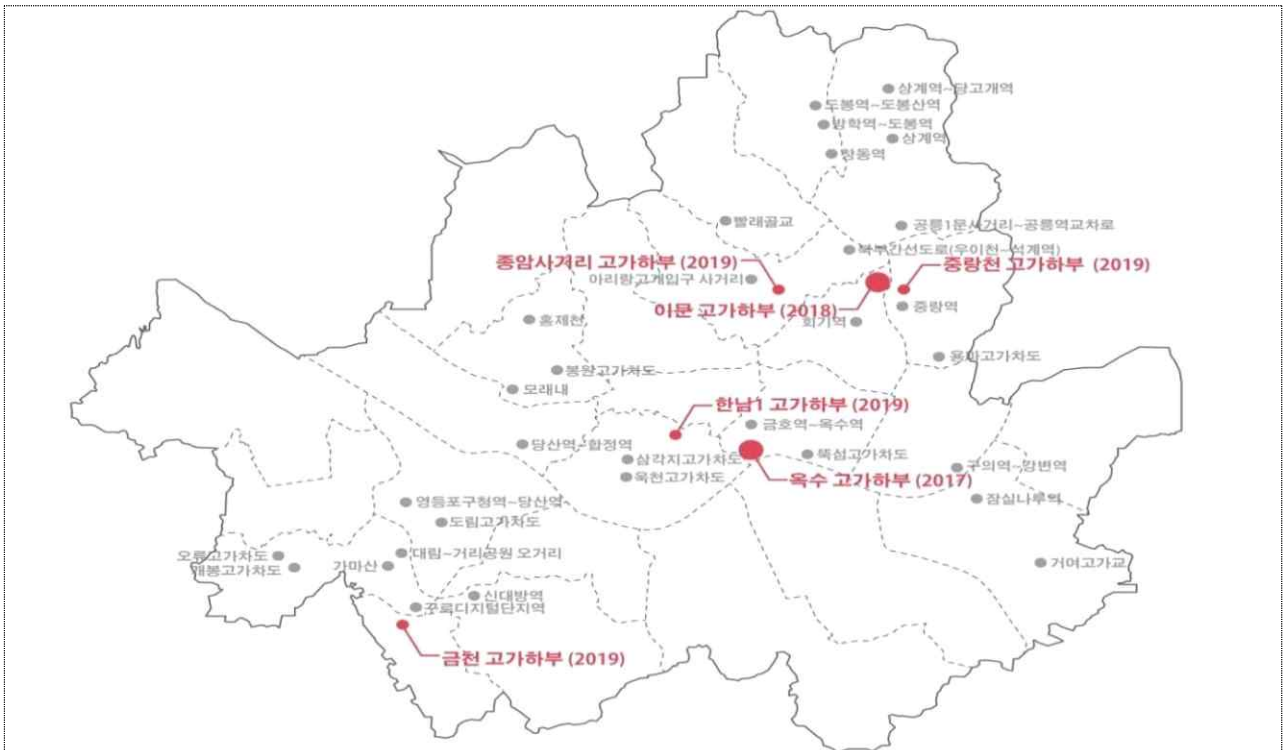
상계역~당고개역
도봉역~도봉산역
방학역~도봉역
상계역
창동역
빨래골교
공릉1문사거리~공릉역교차로
북부간선도로(우이천~석계역)
종암사거리 고가하부 (2019)
아리랑고개입구 사거리
중랑천 고가하부 (2019)
이문 고가하부 (2018)
중랑역
회기역
홍제천
용마고가차도
봉원고가차도
모래내
한남1 고가하부 (2019)
금호역~옥수역
당산역~합정역
뚝섬고가차도
삼각지고가차도
구의역~강변역
옥천고가차도
옥수 고가하부 (2017)
잠실나루역
영등포구청역~당산역
도림고가차도
오류고가차도
개봉고가차도
가마산
대림~거리공원 오거리
거여고가교
신대방역
구로디지털단지역
금천 고가하부 (2019)